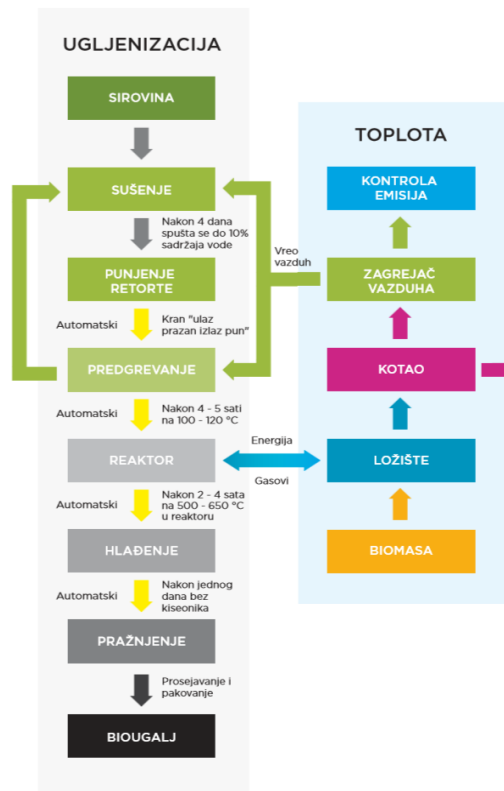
UGLJENIZACIJA

SIROVINA

SUŠENJE

Nakon 4 dana spušta se do 10% sadržaja vode

PUNJENJE RETORTE

Automatski

Kran "ulaz prazan izlaz pun"

PREDGREVANJE

Automatski

Nakon 4 - 5 sati na 100 - 120 °C

REAKTOR

Automatski

Nakon 2 - 4 sata na 500 - 650 °C u reaktoru

HLAĐENJE

Automatski

Nakon jednog dana bez kiseonika

PRAŽNJENJE

Prosejavanje i pakovanje

BIOUGALJ

TOPLOTA

KONTROLA EMISIJA

Vreo vazduh

ZAGREJAČ VAZDUHA

KOTAO

Energija

Gasovi

LOŽIŠTE

BIOMASA